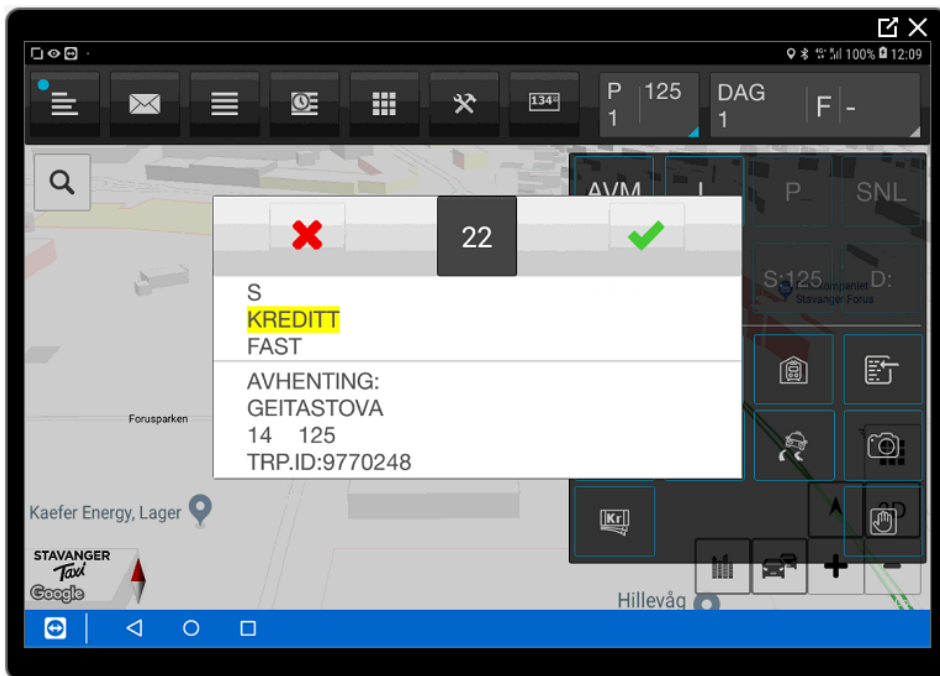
100% 12:09

134

P 1

125

DAG 1

F -

AVM

P_

SNL

22

S
KREDITT
FAST

AVHENTING:
GEITASTOVA
14 125
TRP.ID:9770248

S:125

D:

Stavanger Forus

Forusparken

Kaefer Energy, Lager

STAVANGER Taxi

Google

Kr

Hillevåg

3D

+

-